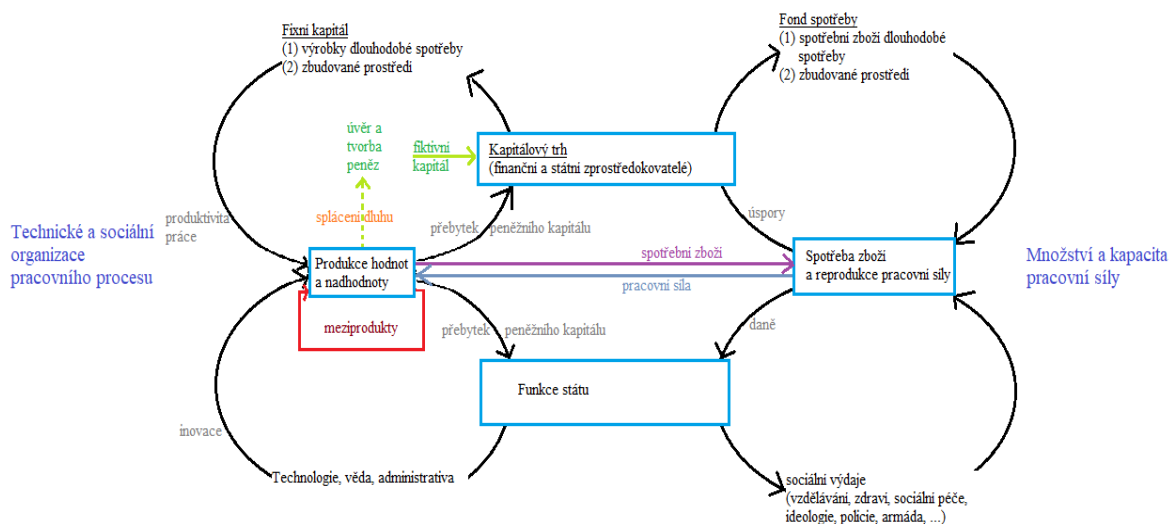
Fixní kapitál
(1) výrobky dlouhodobé spotřeby
(2) zbudované prostředí

Fond spotřeby
(1) spotřební zboží dlouhodobé spotřeby
(2) zbudované prostředí

úvěr a tvorba peněz

fiktivní kapitál

Kapitálový trh
(finanční a státní zprostředkovatelé)

úspory

Technické a sociální organizace pracovního procesu

produktivita práce

splácení dluhu

přebytek peněžního kapitálu

Produkce hodnot a nadhodnoty

spotřební zboží

pracovní síla

Spotřeba zboží a reprodukce pracovní síly

Množství a kapacita pracovní síly

meziprodukty

přebytek peněžního kapitálu

daně

Funkce státu

inovace

Technologie, věda, administrativa

sociální výdaje
(vzdělávání, zdraví, sociální péče, ideologie, policie, armáda, ...)